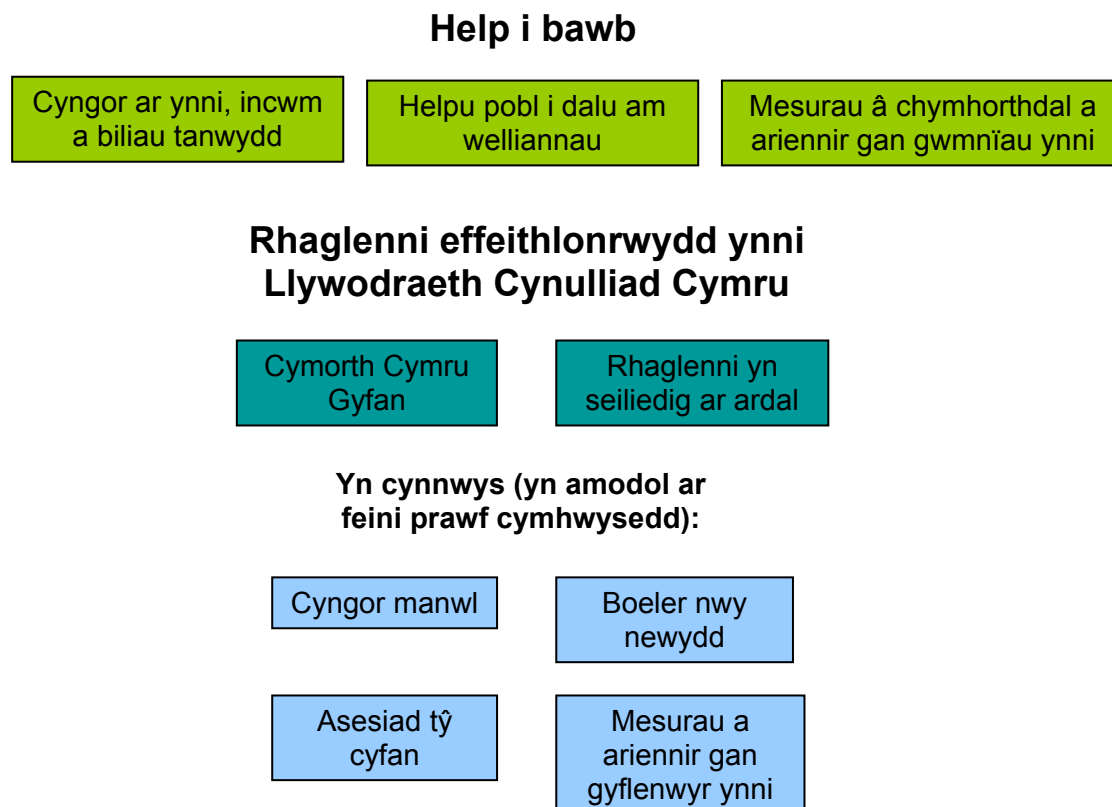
Help i bawb

Cyngor ar ynni, incwm a biliau tanwydd

Helpu pobl i dalu am welliannau

Mesurau â chymhorthdal a ariennir gan gwmnïau ynni

Rhaglenni effeithlonrwydd ynni Llywodraeth Cynulliad Cymru

Cymorth Cymru Gyfan

Rhaglenni yn seiliedig ar ardal

Yn cynnwys (yn amodol ar feini prawf cymhwysedd):

Cyngor manwl

Boeler nwy newydd

Asesiad tŷ cyfan

Mesurau a ariennir gan gyflenwyr ynni